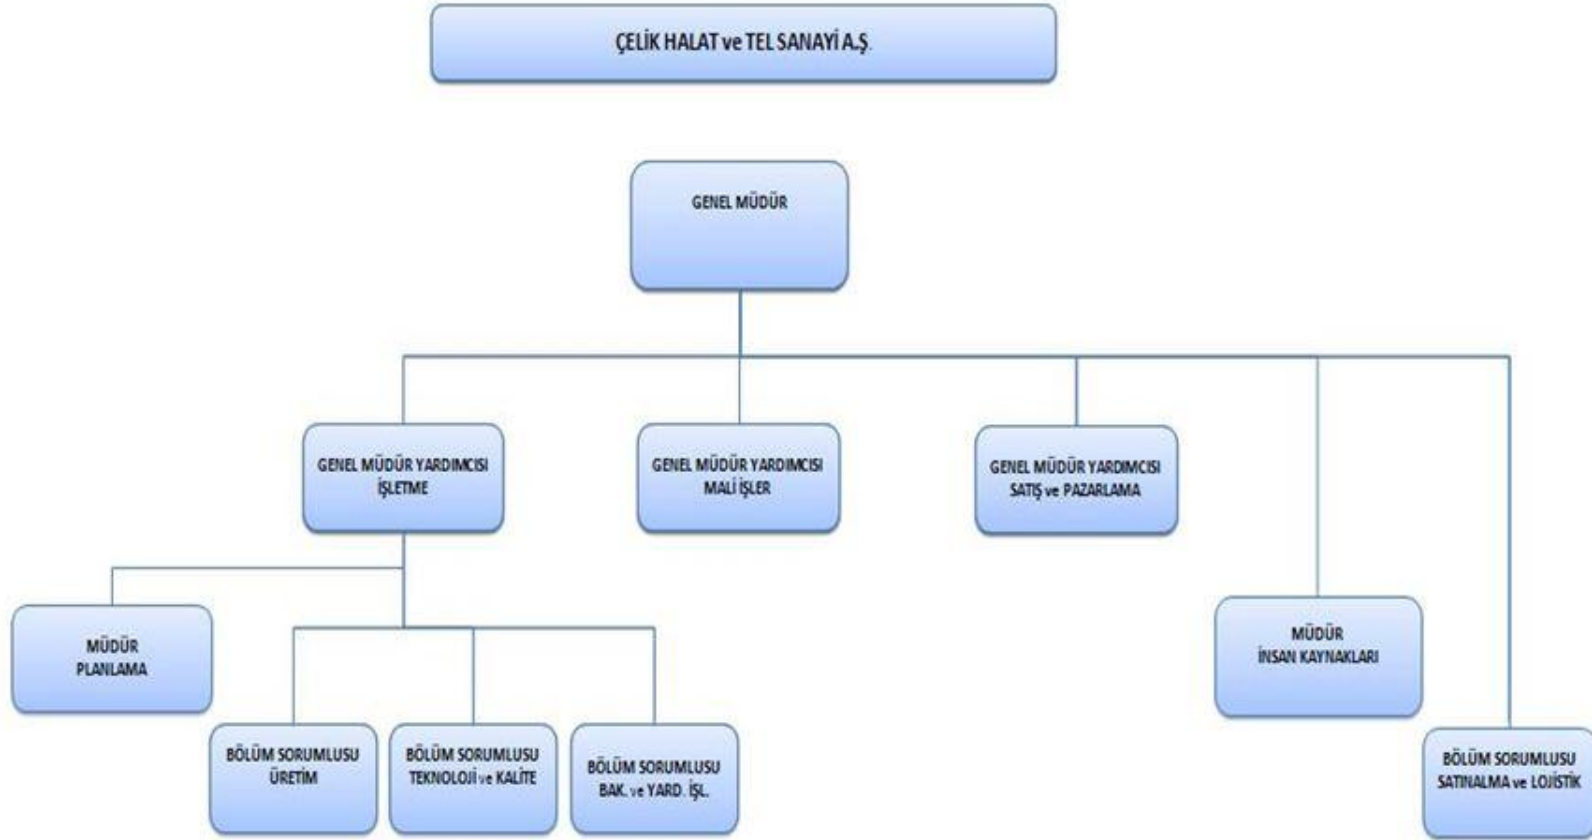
ÇELİK HALAT ve TEL SANAYİ A.Ş.

GENEL MÜDÜR

GENEL MÜDÜR YARDIMCISI İŞLETME

GENEL MÜDÜR YARDIMCISI MALİ İŞLER

GENEL MÜDÜR YARDIMCISI SATIŞ ve PAZARLAMA

MÜDÜR PLANLAMA

BÖLÜM SORUMLUSU ÜRETİM

BÖLÜM SORUMLUSU TEKNOLOJİ ve KALİTE

BÖLÜM SORUMLUSU BAK. ve YARD. İŞL.

MÜDÜR İNSAN KAYNAKLARI

BÖLÜM SORUMLUSU SATINALMA ve LOJİSTİK